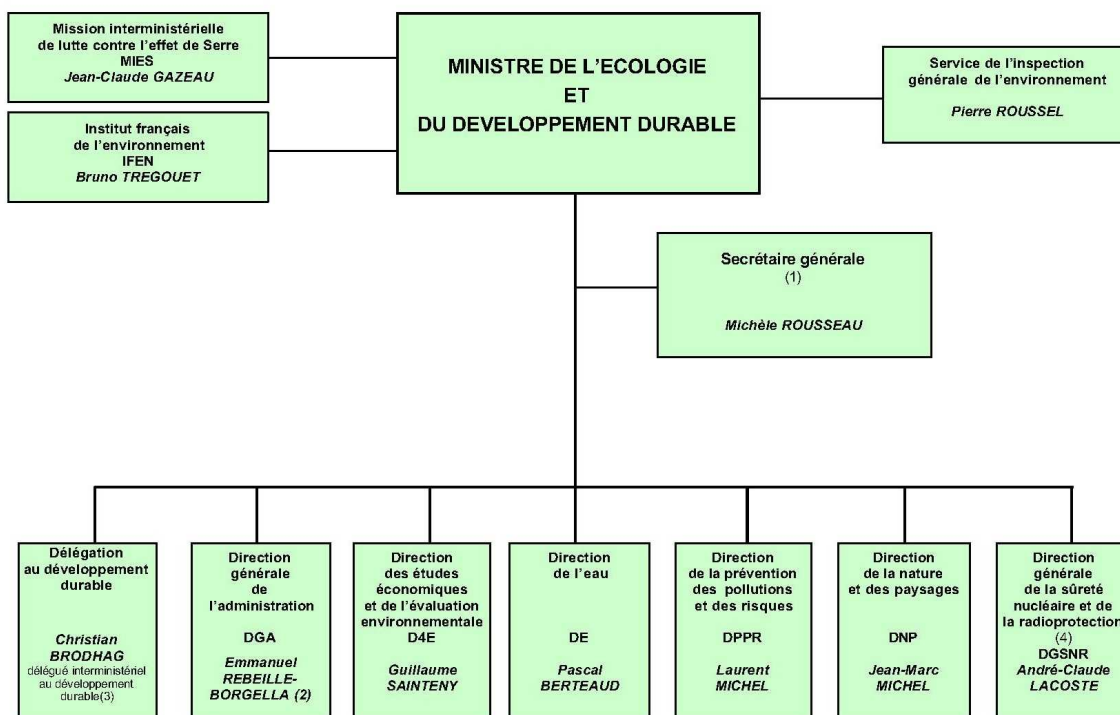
Mission interministérielle de lutte contre l'effet de Serre
MIES
Jean-Claude GAZEAU

Institut français de l'environnement
IFEN
Bruno TREGOUET

MINISTRE DE L'ECOLOGIE
ET
DU DEVELOPPEMENT DURABLE

Service de l'inspection générale de l'environnement
Pierre ROUSSEL

Secrétaire générale
(1)
Michèle ROUSSEAU

Délégation au développement durable
Christian BRODHAG
délégué interministériel au développement durable(3)

Direction générale de l'administration
DGA
Emmanuel REBEILLE-BORGELLA (2)

Direction des études économiques et de l'évaluation environnementale
D4E
Guillaume SAINTENY

Direction de l'eau
DE
Pascal BERTEAUD

Direction de la prévention des pollutions et des risques
DPPR
Laurent MICHEL

Direction de la nature et des paysages
DNP
Jean-Marc MICHEL

Direction générale de la sûreté nucléaire et de la radioprotection
(4)
DGSNR
André-Claude LACOSTE